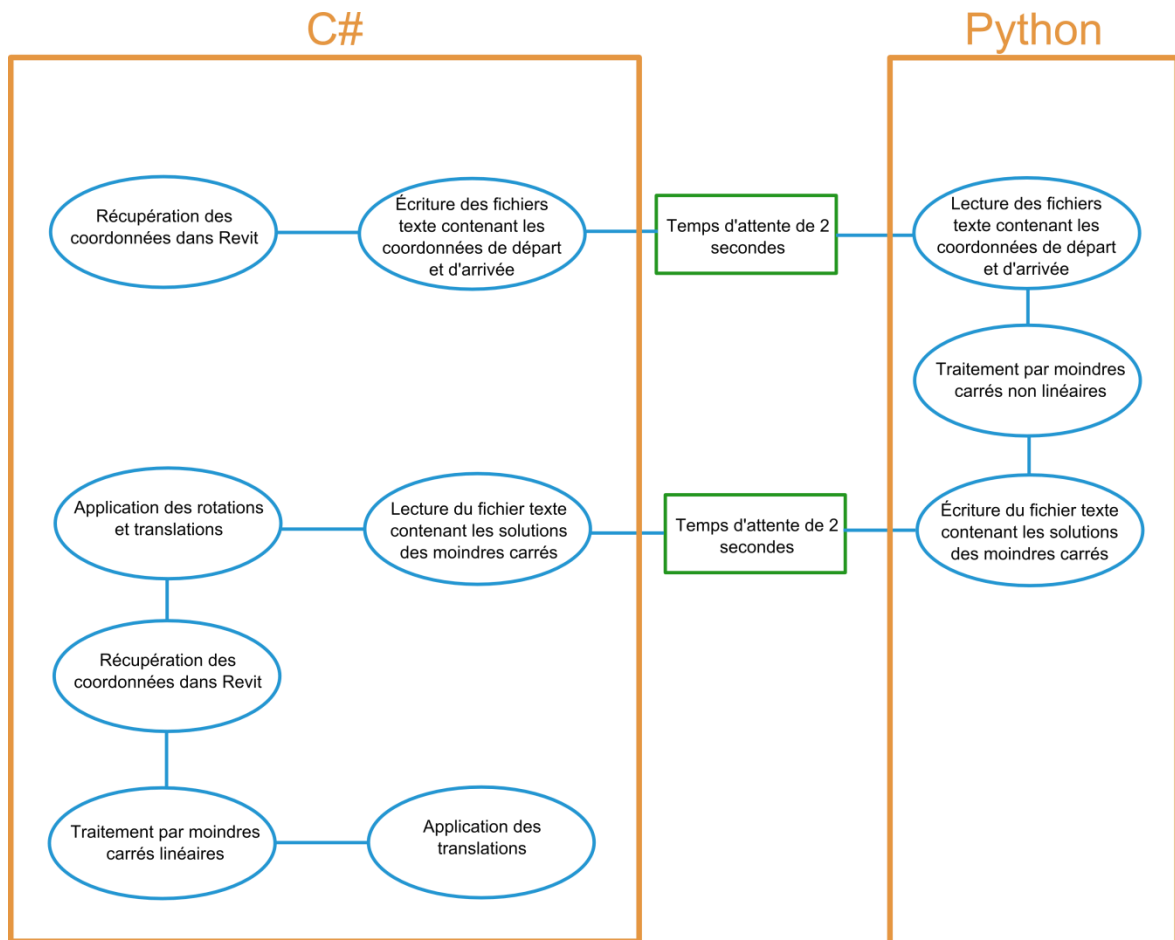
C#

Python

Récupération des coordonnées dans Revit

Écriture des fichiers texte contenant les coordonnées de départ et d'arrivée

Temps d'attente de 2 secondes

Lecture des fichiers texte contenant les coordonnées de départ et d'arrivée

Traitement par moindres carrés non linéaires

Écriture du fichier texte contenant les solutions des moindres carrés

Temps d'attente de 2 secondes

Lecture du fichier texte contenant les solutions des moindres carrés

Application des rotations et translations

Récupération des coordonnées dans Revit

Traitement par moindres carrés linéaires

Application des translations